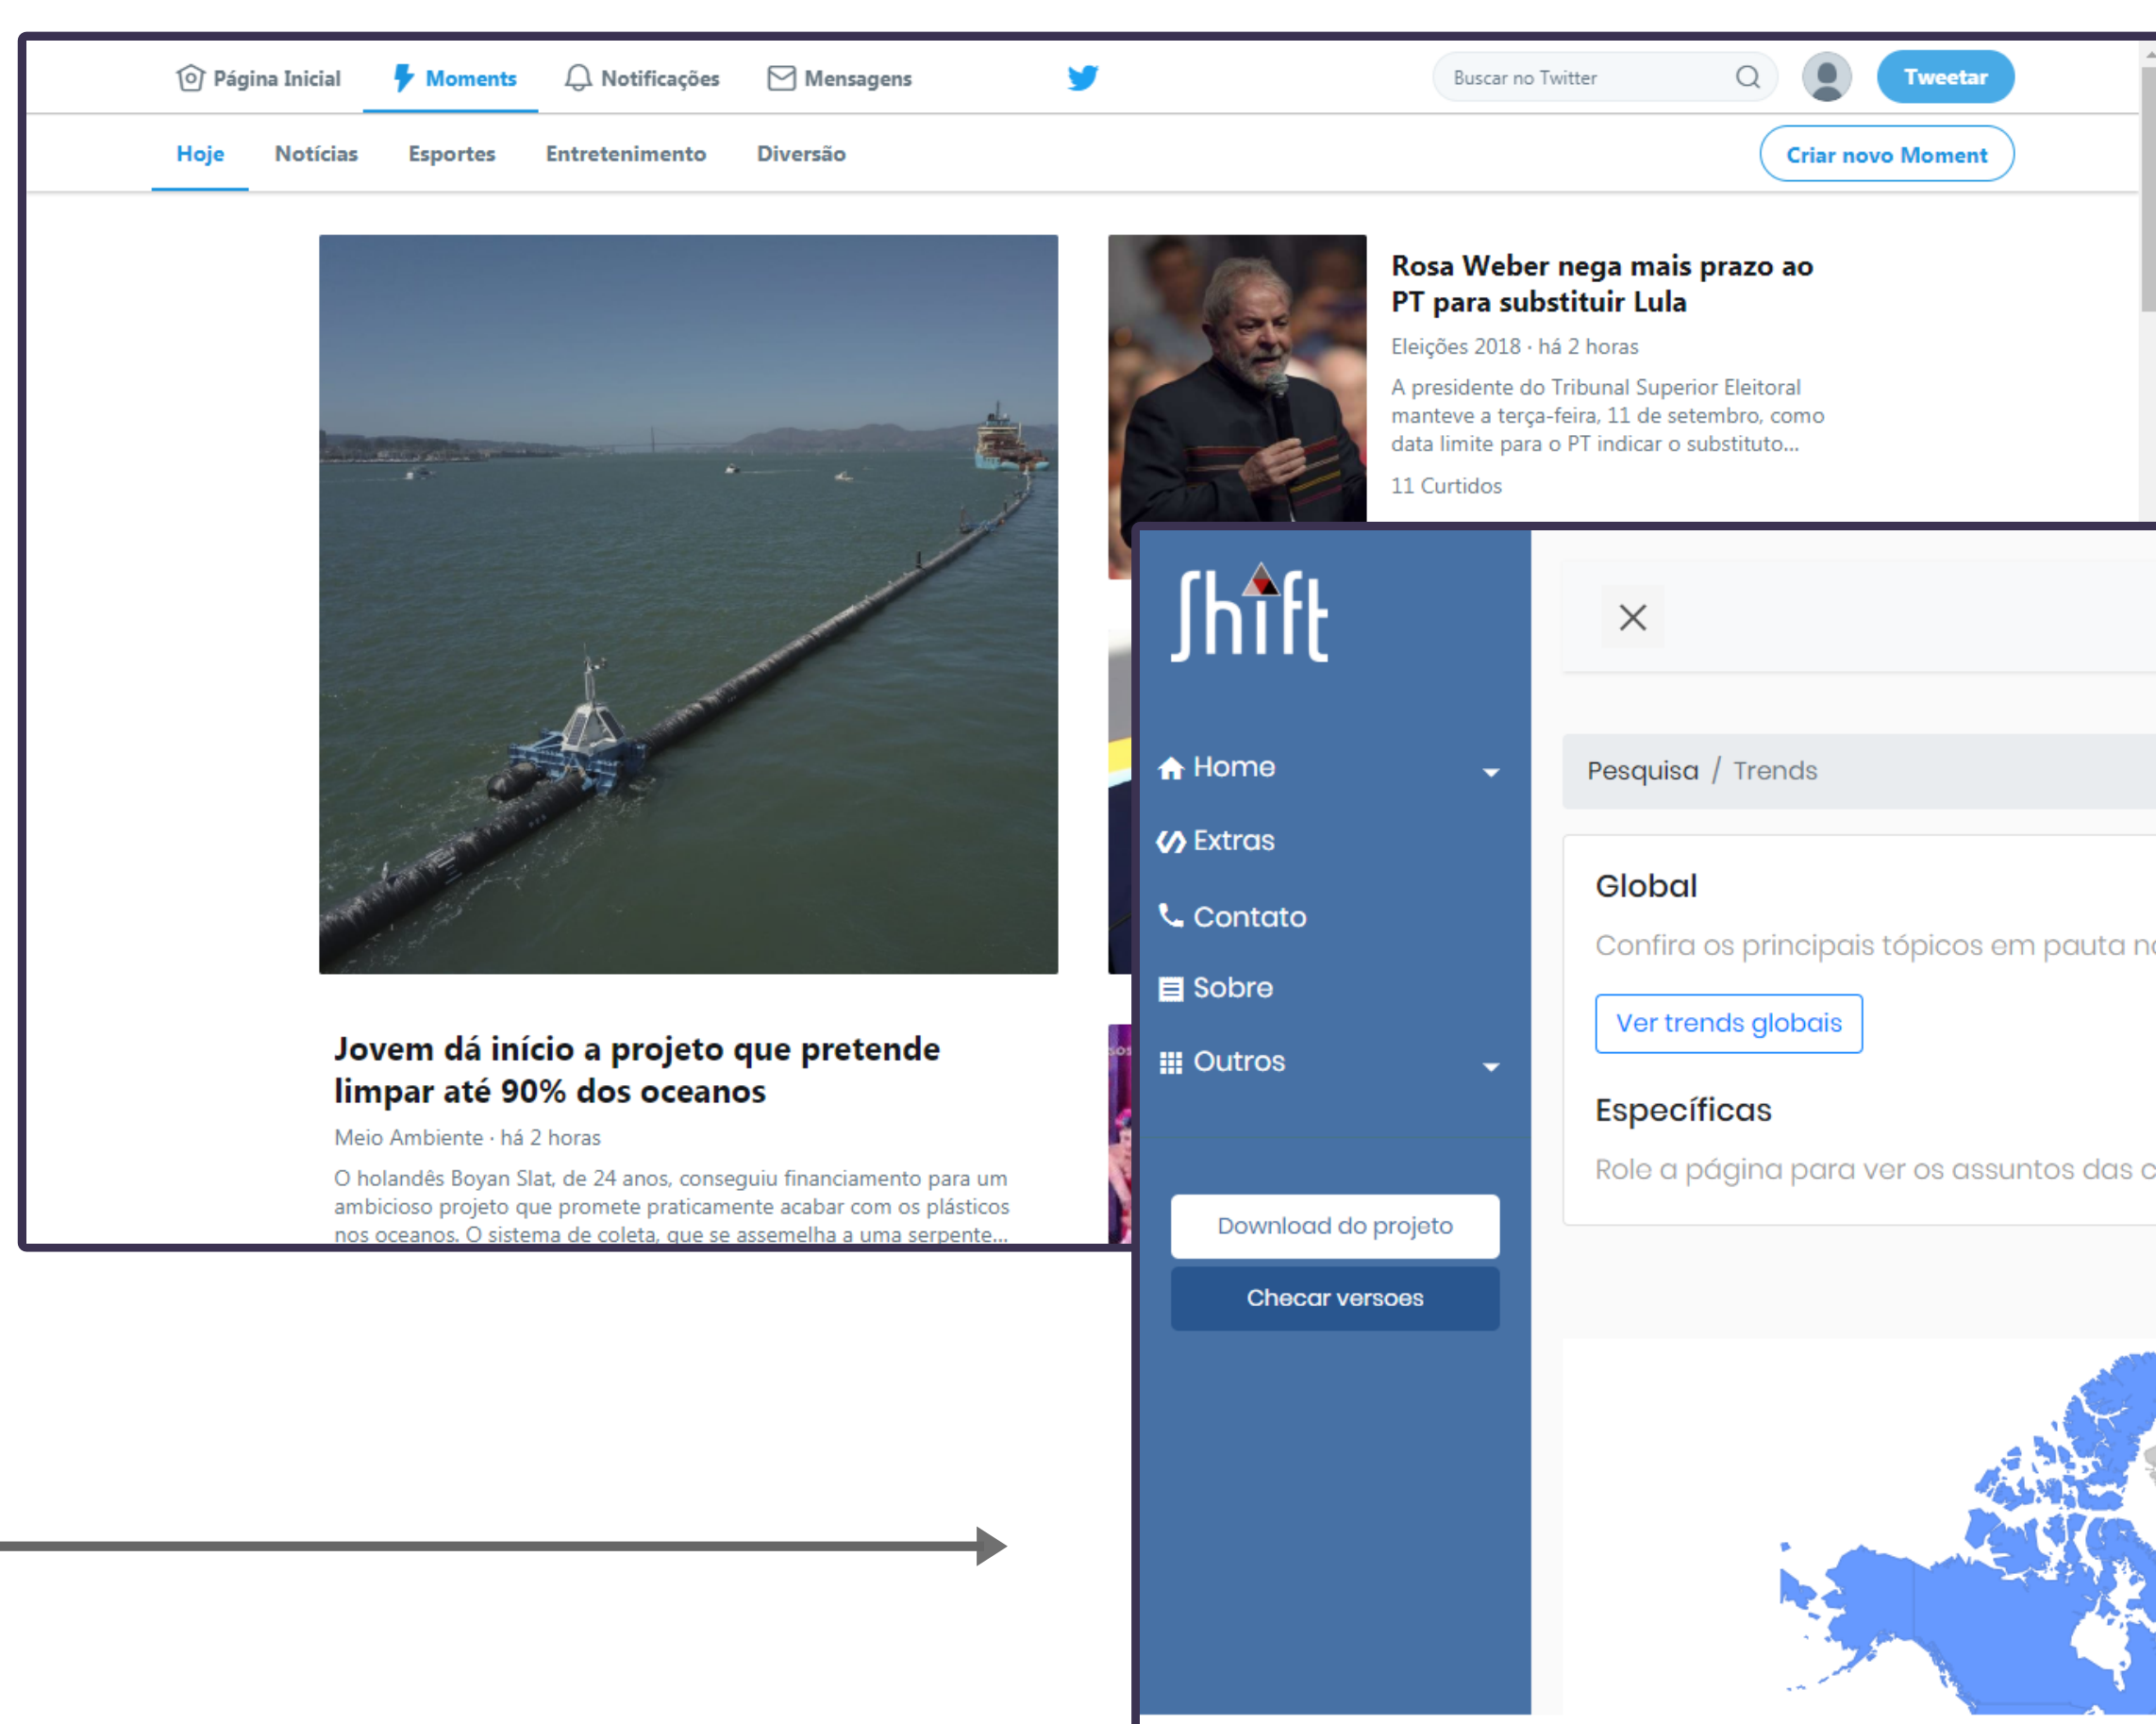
Página Inicial Moments Notificações Mensagens

Buscar no Twitter

Tweetar

Hoje Notícias Esportes Entretenimento Diversão

Criar novo Moment

Rosa Weber nega mais prazo ao PT para substituir Lula

Eleições 2018 · há 2 horas

A presidente do Tribunal Superior Eleitoral manteve a terça-feira, 11 de setembro, como data limite para o PT indicar o substituto...

11 Curtidos

Jovem dá início a projeto que pretende limpar até 90% dos oceanos

Meio Ambiente · há 2 horas

O holandês Boyan Slat, de 24 anos, conseguiu financiamento para um ambicioso projeto que promete praticamente acabar com os plásticos nos oceanos. O sistema de coleta, que se assemelha a uma serpente...

Shift

Home

Extras

Contato

Sobre

Outros

Download do projeto

Checar versoes

Pesquisa / Trends

Global

Confira os principais tópicos em pauta n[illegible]

Ver trends globais

Específicas

Role a página para ver os assuntos das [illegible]